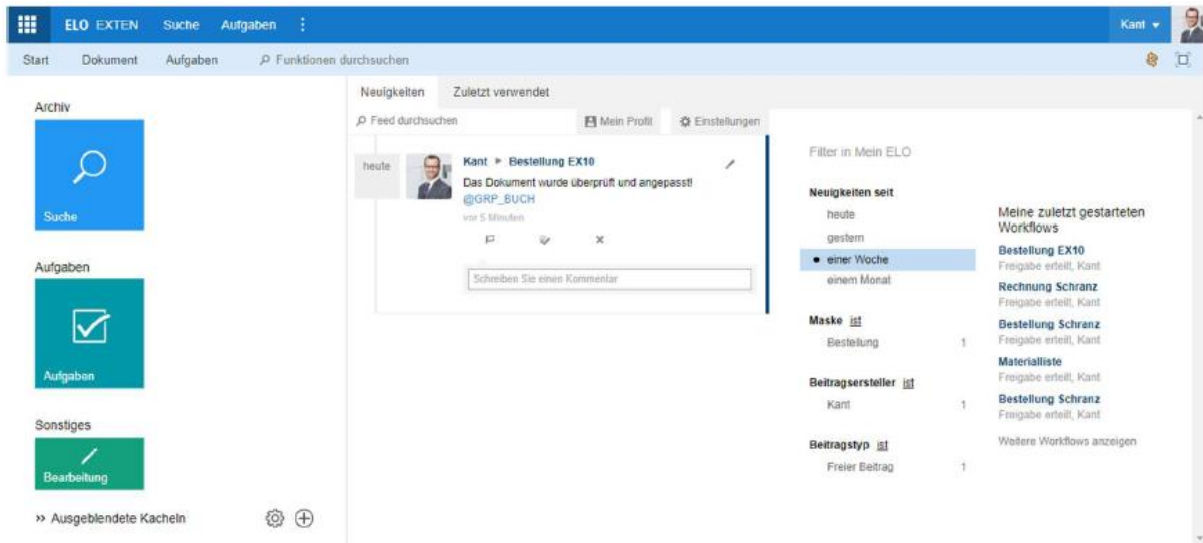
ELO EXTEN Suche Aufgaben ⋮ Kant

Start Dokument Aufgaben Funktionen durchsuchen

Archiv

Suche

Aufgaben

Aufgaben

Sonstiges

Bearbeitung

» Ausgeblendete Kacheln

Neuigkeiten Zuletzt verwendet

Feed durchsuchen Mein Profil Einstellungen

heute

Kant ▸ Bestellung EX10

Das Dokument wurde überprüft und angepasst! @GRP_BUCH

vor 5 Minuten

Schreiben Sie einen Kommentar

Filter in Mein ELO

Neuigkeiten seit

heute

gestern

einer Woche

einem Monat

Maske ist

Bestellung 1

Beitragsersteller ist

Kant 1

Beitragstyp ist

Freier Beitrag 1

Meine zuletzt gestarteten Workflows

Bestellung EX10
Freigabe erteilt, Kant

Rechnung Schranz
Freigabe erteilt, Kant

Bestellung Schranz
Freigabe erteilt, Kant

Materialliste
Freigabe erteilt, Kant

Bestellung Schranz
Freigabe erteilt, Kant

Weitere Workflows anzeigen